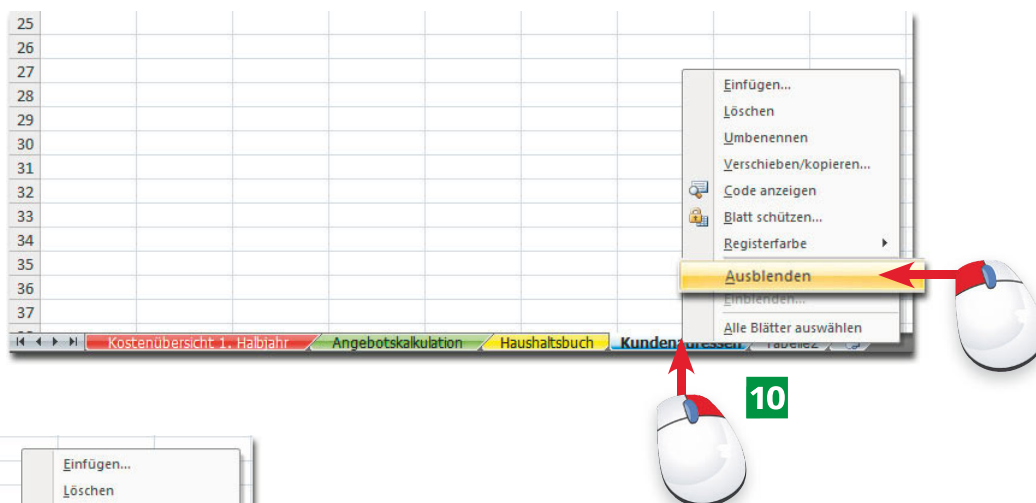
25
26
27
28
29
30
31
32
33
34
35
36
37

Einfügen...
Löschen
Umbenennen
Verschieben/kopieren...
Code anzeigen
Blatt schützen...
Registerfarbe
Ausblenden
Einblenden...
Alle Blätter auswählen

Kostenübersicht 1. Halbjahr
Angebotskalkulation
Haushaltsbuch
Kunden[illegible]
Tabelle2

10

Einfügen...
Löschen